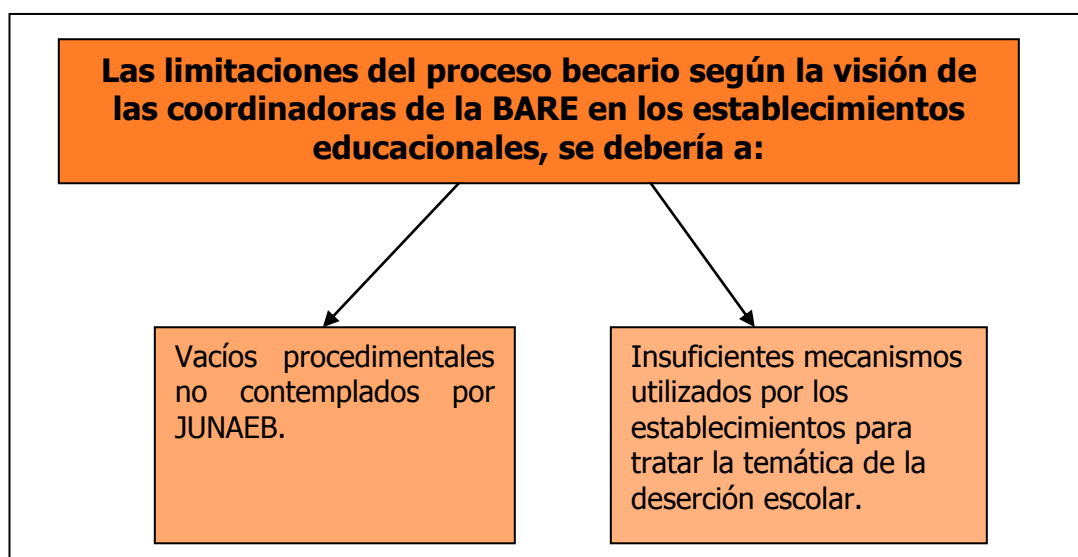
Las limitaciones del proceso becario según la visión de las coordinadoras de la BARE en los establecimientos educacionales, se debería a:

Vacíos procedimentales no contemplados por JUNAEB.

Insuficientes mecanismos utilizados por los establecimientos para tratar la temática de la deserción escolar.